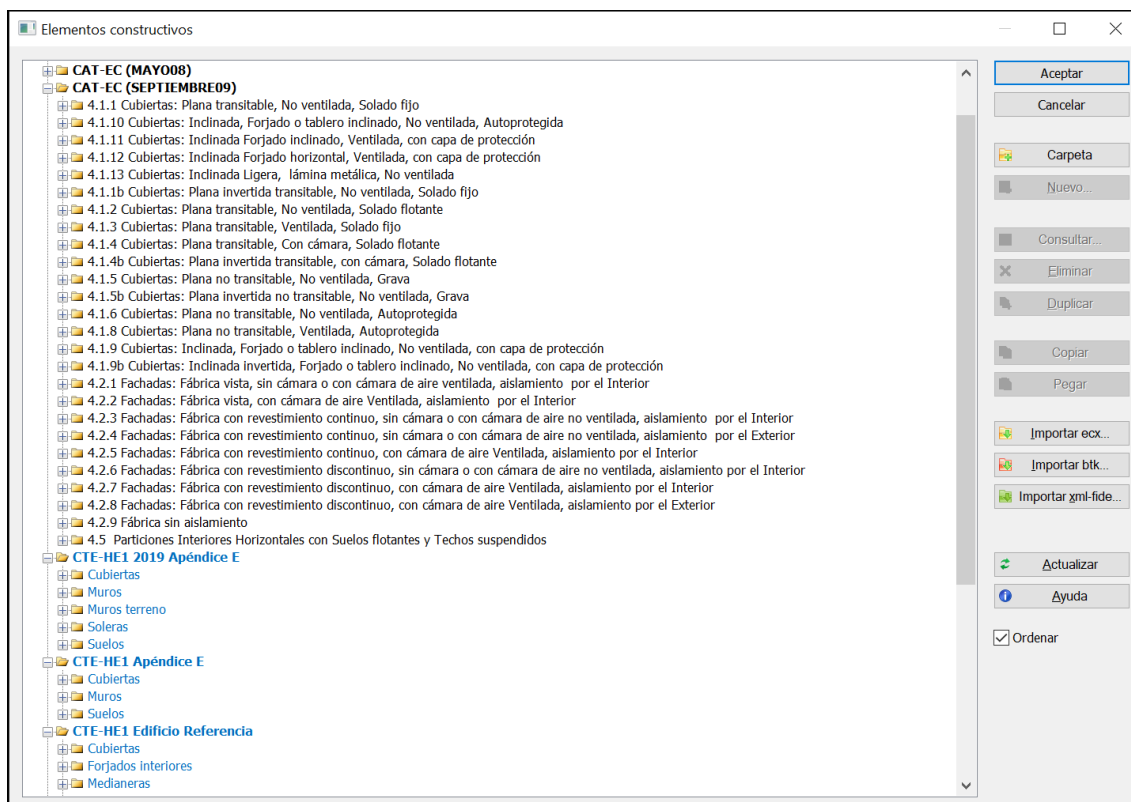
Elementos constructivos

CAT-EC (MAYO08)
CAT-EC (SEPTIEMBRE09)
4.1.1 Cubiertas: Plana transitable, No ventilada, Solado fijo
4.1.10 Cubiertas: Inclinada, Forjado o tablero inclinado, No ventilada, Autoprotegida
4.1.11 Cubiertas: Inclinada Forjado inclinado, Ventilada, con capa de protección
4.1.12 Cubiertas: Inclinada Forjado horizontal, Ventilada, con capa de protección
4.1.13 Cubiertas: Inclinada Ligera, lámina metálica, No ventilada
4.1.1b Cubiertas: Plana invertida transitable, No ventilada, Solado fijo
4.1.2 Cubiertas: Plana transitable, No ventilada, Solado flotante
4.1.3 Cubiertas: Plana transitable, Ventilada, Solado fijo
4.1.4 Cubiertas: Plana transitable, Con cámara, Solado flotante
4.1.4b Cubiertas: Plana invertida transitable, con cámara, Solado flotante
4.1.5 Cubiertas: Plana no transitable, No ventilada, Grava
4.1.5b Cubiertas: Plana invertida no transitable, No ventilada, Grava
4.1.6 Cubiertas: Plana no transitable, No ventilada, Autoprotegida
4.1.8 Cubiertas: Plana no transitable, Ventilada, Autoprotegida
4.1.9 Cubiertas: Inclinada, Forjado o tablero inclinado, No ventilada, con capa de protección
4.1.9b Cubiertas: Inclinada invertida, Forjado o tablero inclinado, No ventilada, con capa de protección
4.2.1 Fachadas: Fábrica vista, sin cámara o con cámara de aire ventilada, aislamiento por el Interior
4.2.2 Fachadas: Fábrica vista, con cámara de aire Ventilada, aislamiento por el Interior
4.2.3 Fachadas: Fábrica con revestimiento continuo, sin cámara o con cámara de aire no ventilada, aislamiento por el Interior
4.2.4 Fachadas: Fábrica con revestimiento continuo, sin cámara o con cámara de aire no ventilada, aislamiento por el Exterior
4.2.5 Fachadas: Fábrica con revestimiento continuo, con cámara de aire Ventilada, aislamiento por el Interior
4.2.6 Fachadas: Fábrica con revestimiento discontinuo, sin cámara o con cámara de aire no ventilada, aislamiento por el Interior
4.2.7 Fachadas: Fábrica con revestimiento discontinuo, con cámara de aire Ventilada, aislamiento por el Interior
4.2.8 Fachadas: Fábrica con revestimiento discontinuo, con cámara de aire Ventilada, aislamiento por el Exterior
4.2.9 Fábrica sin aislamiento
4.5 Particiones Interiores Horizontales con Suelos flotantes y Techos suspendidos
CTE-HE1 2019 Apéndice E
Cubiertas
Muros
Muros terreno
Soleras
Suelos
CTE-HE1 Apéndice E
Cubiertas
Muros
Suelos
CTE-HE1 Edificio Referencia
Cubiertas
Forjados interiores
Medianeras

Aceptar
Cancelar
Carpeta
Nuevo...
Consultar...
Eliminar
Duplicar
Copiar
Pegar
Importar ecx...
Importar btk...
Importar xml-fide...
Actualizar
Ayuda
Ordenar